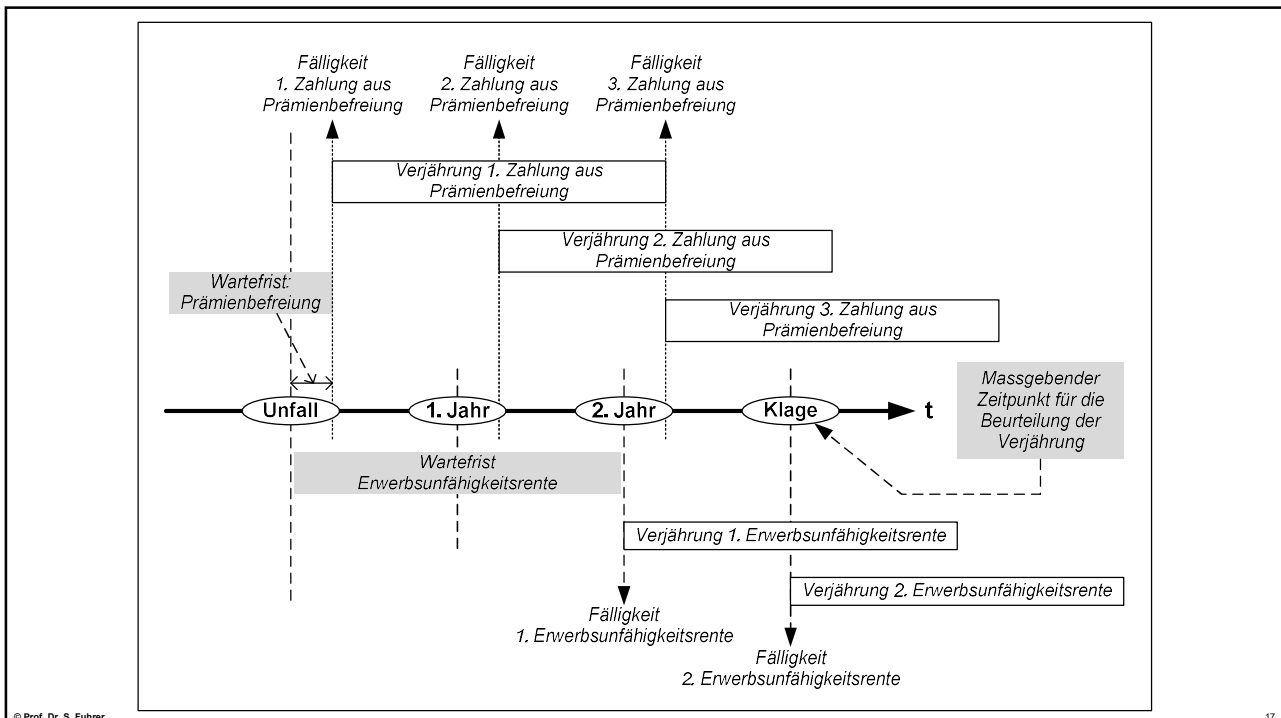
Fälligkeit 1. Zahlung aus Prämienbefreiung

Fälligkeit 2. Zahlung aus Prämienbefreiung

Fälligkeit 3. Zahlung aus Prämienbefreiung

Verjährung 1. Zahlung aus Prämienbefreiung

Verjährung 2. Zahlung aus Prämienbefreiung

Wartefrist: Prämienbefreiung

Verjährung 3. Zahlung aus Prämienbefreiung

Massgebender Zeitpunkt für die Beurteilung der Verjährung

Unfall

1. Jahr

2. Jahr

Klage

t

Wartefrist Erwerbsunfähigkeitsrente

Verjährung 1. Erwerbsunfähigkeitsrente

Verjährung 2. Erwerbsunfähigkeitsrente

Fälligkeit 1. Erwerbsunfähigkeitsrente

Fälligkeit 2. Erwerbsunfähigkeitsrente

© Prof. Dr. S. Fuhrer

17